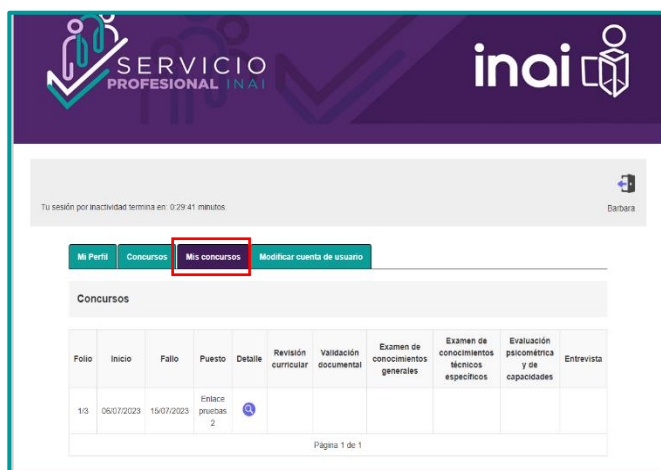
SERVICIO PROFESIONAL INAI

inai

Tu sesión por inactividad termina en: 0:29:41 minutos.

Barbara

Mi Perfil | Concursos | Mis concursos | Modificar cuenta de usuario

Concursos

| Folio | Inicio | Fallo | Puesto | Detalle | Revisión curricular | Validación documental | Examen de conocimientos generales | Examen de conocimientos técnicos específicos | Evaluación psicométrica y de capacidades | Entrevista |
|---|---|---|---|---|---|---|---|---|---|---|
| 1/3 | 06/07/2023 | 15/07/2023 | Enlace pruebas 2 | | | | | | | |

Página 1 de 1